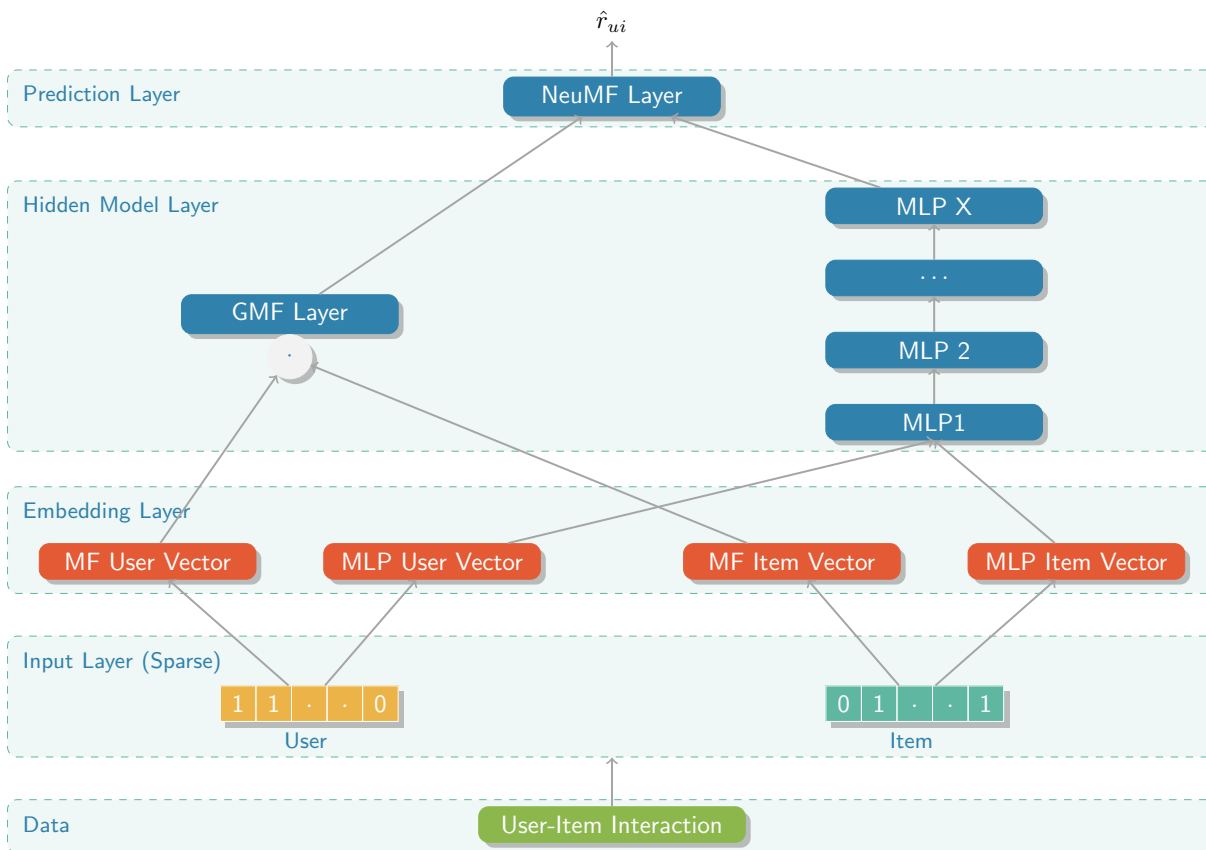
$\hat{r}_{ui}$

Prediction Layer

NeuMF Layer

Hidden Model Layer

MLP X

$\cdots$

GMF Layer

$\cdot$

MLP 2

MLP1

Embedding Layer

MF User Vector

MLP User Vector

MF Item Vector

MLP Item Vector

Input Layer (Sparse)

| 1 | 1 | · | · | 0 |
|---|---|---|---|---|

User

| 0 | 1 | · | · | 1 |
|---|---|---|---|---|

Item

Data

User-Item Interaction